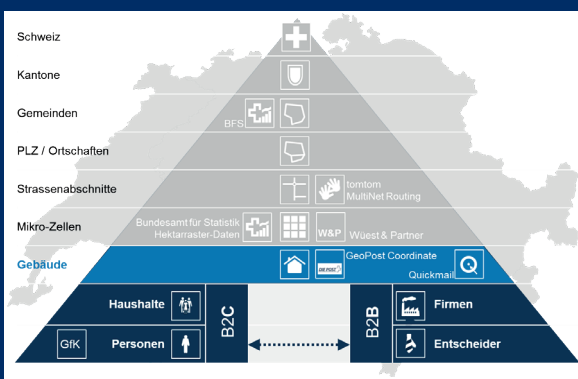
Schweiz
Kantone
Gemeinden
BFS
PLZ / Ortschaften
Strassenabschnitte
tomtom
MultiNet Routing
Mikro-Zellen
Bundesamt für Statistik
Hektarraster-Daten
W&P
Wüest & Partner
Gebäude
GEOPOST
GeoPost Coordinate
Quickmail
Haushalte
B2C
B2B
Firmen
GfK
Personen
Entscheider